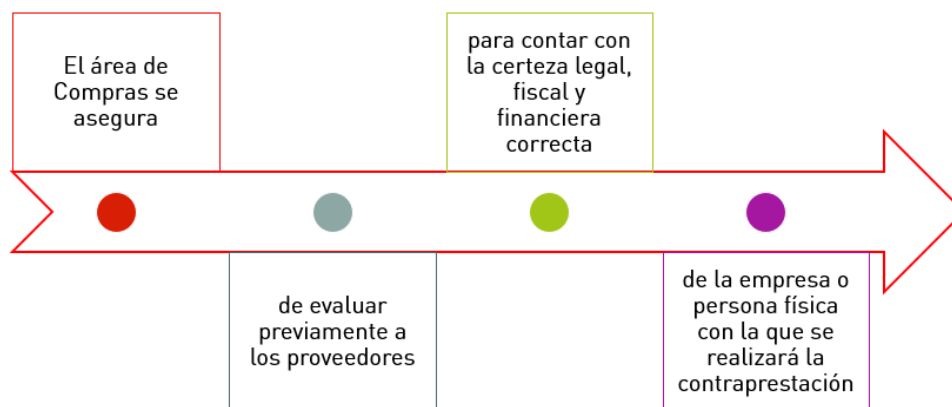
El área de Compras se asegura

de evaluar previamente a los proveedores

para contar con la certeza legal, fiscal y financiera correcta

de la empresa o persona física con la que se realizará la contraprestación